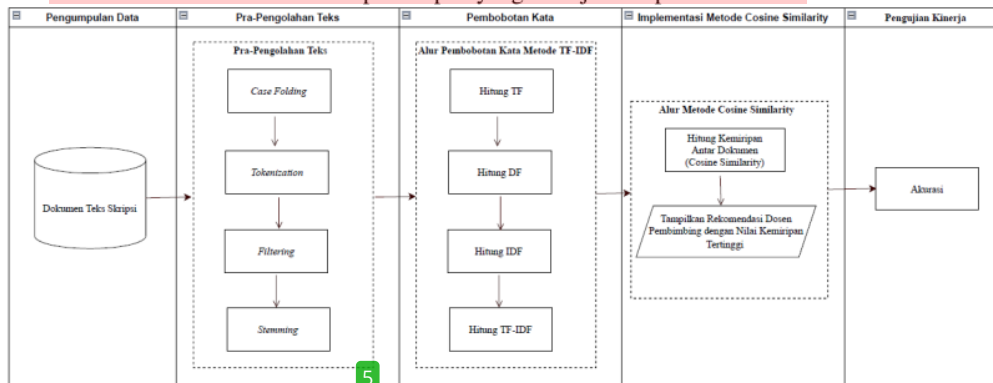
Pengumpulan Data

Dokumen Teks Skripsi

Pra-Pengolahan Teks

Pra-Pengolahan Teks

Case Folding

Tokenization

Filtering

Stemming

5

Pembobotan Kata

Alur Pembobotan Kata Metode TF-IDF

Hitung TF

Hitung DF

Hitung IDF

Hitung TF-IDF

Implementasi Metode Cosine Similarity

Alur Metode Cosine Similarity

Hitung Kemiripan Antar Dokumen (Cosine Similarity)

Tampilkan Rekomendasi Dosen Pembimbing dengan Nilai Kemiripan Tertinggi

Pengujian Kinerja

Akurasi